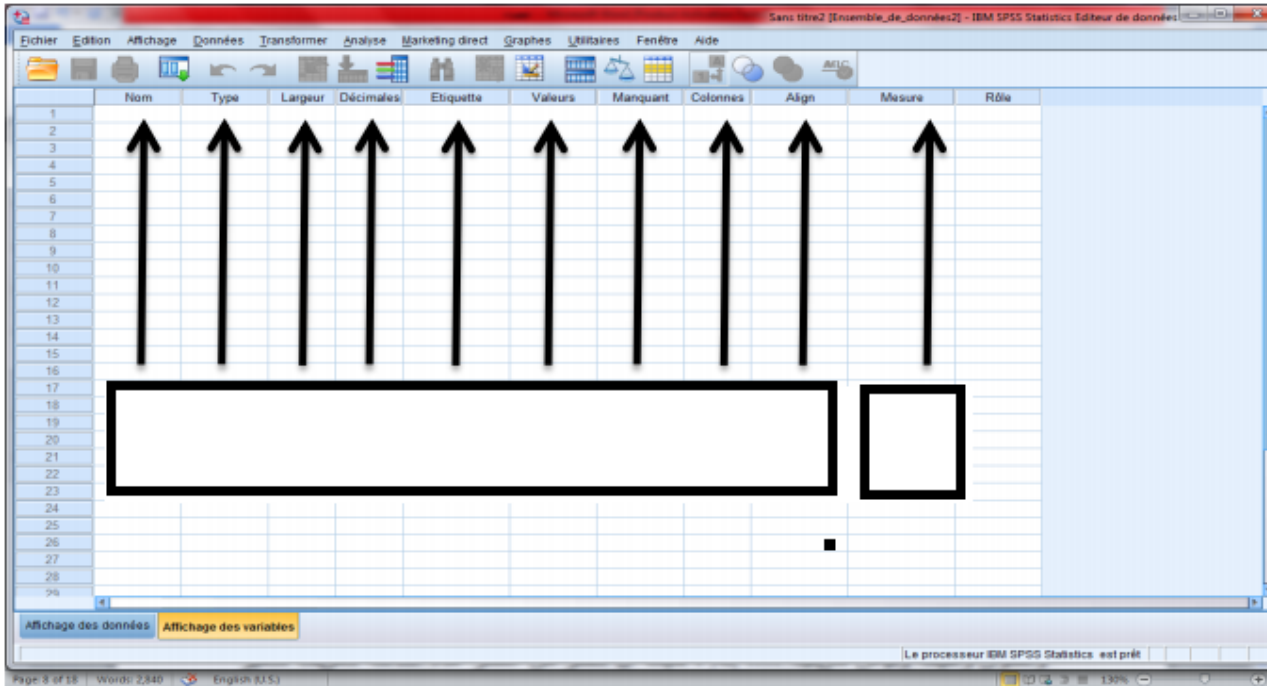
Sans titre2 [Ensemble_de_données2] - IBM SPSS Statistics Editeur de données

Fichier Edition Affichage Données Transformer Analyse Marketing direct Graphes Utilitaires Fenêtre Aide

| | Nom | Type | Largeur | Décimales | Etiquette | Valeurs | Manquant | Colonnes | Align | Mesure | Rôle |
|---|---|---|---|---|---|---|---|---|---|---|---|
| 1 | | | | | | | | | | | |
| 2 | | | | | | | | | | | |
| 3 | | | | | | | | | | | |
| 4 | | | | | | | | | | | |
| 5 | | | | | | | | | | | |
| 6 | | | | | | | | | | | |
| 7 | | | | | | | | | | | |
| 8 | | | | | | | | | | | |
| 9 | | | | | | | | | | | |
| 10 | | | | | | | | | | | |
| 11 | | | | | | | | | | | |
| 12 | | | | | | | | | | | |
| 13 | | | | | | | | | | | |
| 14 | | | | | | | | | | | |
| 15 | | | | | | | | | | | |
| 16 | | | | | | | | | | | |
| 17 | | | | | | | | | | | |
| 18 | | | | | | | | | | | |
| 19 | | | | | | | | | | | |
| 20 | | | | | | | | | | | |
| 21 | | | | | | | | | | | |
| 22 | | | | | | | | | | | |
| 23 | | | | | | | | | | | |
| 24 | | | | | | | | | | | |
| 25 | | | | | | | | | | | |
| 26 | | | | | | | | | | | |
| 27 | | | | | | | | | | | |
| 28 | | | | | | | | | | | |
| 29 | | | | | | | | | | | |

Affichage des données Affichage des variables

Le processeur IBM SPSS Statistics est prêt

Page: 8 of 18 Words: 2,840 English (U.S.) 130%